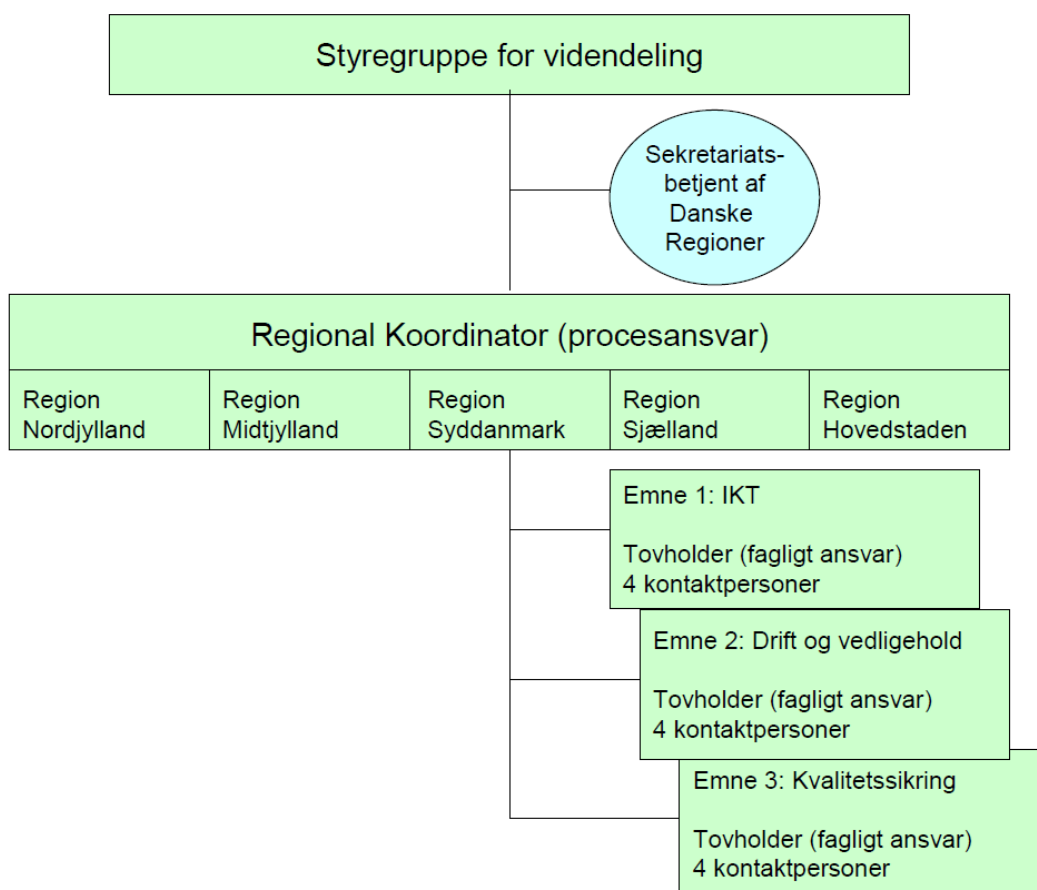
Styregruppe for videndeling

Sekretariatsbetjent af Danske Regioner

Regional Koordinator (procesansvar)

| Region Nordjylland | Region Midtjylland | Region Syddanmark | Region Sjælland | Region Hovedstaden |
|---|---|---|---|---|

Emne 1: IKT

Tovholder (fagligt ansvar)
4 kontaktpersoner

Emne 2: Drift og vedligehold

Tovholder (fagligt ansvar)
4 kontaktpersoner

Emne 3: Kvalitetssikring

Tovholder (fagligt ansvar)
4 kontaktpersoner